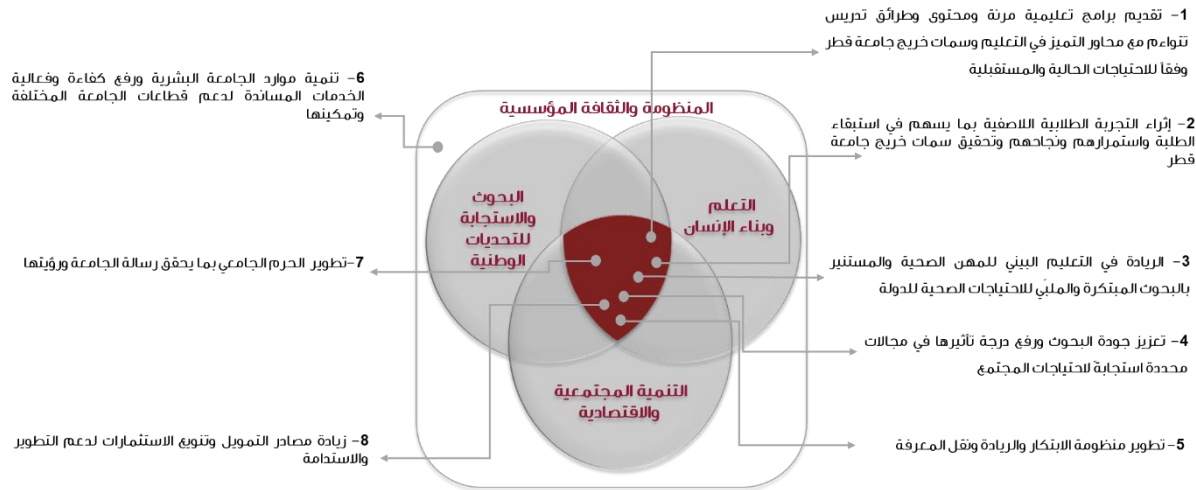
1- تقديم برامج تعليمية مرنة ومحتوى وطرائق تدريس تتواءم مع محاور التميز في التعليم وسمات خريج جامعة قطر وفقًا للاحتياجات الحالية والمستقبلية

2- إثراء التجربة الطلابية اللاصفية بما يسهم في استبقاء الطلبة واستمرارهم ونجاحهم وتحقيق سمات خريج جامعة قطر

3- الريادة في التعليم البيني للمهن الصحية والمستنير بالبحوث المبتكرة والملبّي للاحتياجات الصحية للدولة

4- تعزيز جودة البحوث ورفع درجة تأثيرها في مجالات محددة استجابة لاحتياجات المجتمع

5- تطوير منظومة الابتكار والريادة ونقل المعرفة

6- تنمية موارد الجامعة البشرية ورفع كفاءة وفعالية الخدمات المساندة لدعم قطاعات الجامعة المختلفة وتمكينها

7- تطوير الحرم الجامعي بما يحقق رسالة الجامعة ورؤيتها

8- زيادة مصادر التمويل وتنويع الاستثمارات لدعم التطوير والاستدامة

المنظومة والثقافة المؤسسية

البحوث والاستجابة للتحديات الوطنية

التعلم وبناء الإنسان

التنمية المجتمعية والاقتصادية